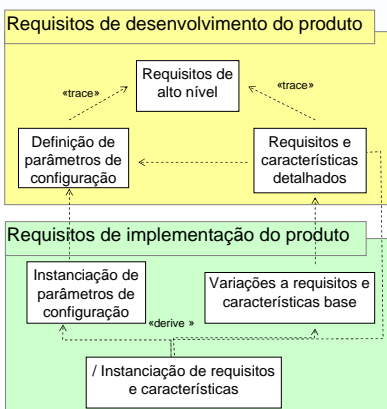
Requisitos de desenvolvimento do produto

«trace»

Requisitos de alto nível

«trace»

Definição de parâmetros de configuração

Requisitos e características detalhados

Requisitos de implementação do produto

Instanciação de parâmetros de configuração

Variações a requisitos e características base

«derive »

/ Instanciação de requisitos e características